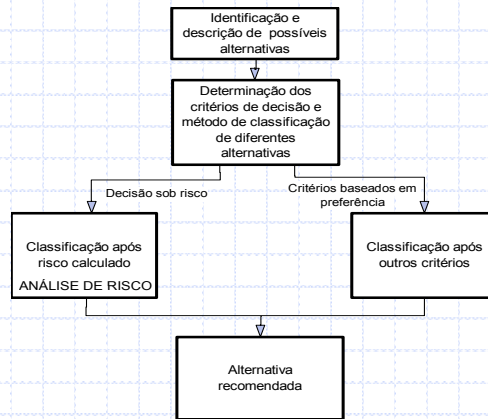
Identificação e descrição de possíveis alternativas

Determinação dos critérios de decisão e método de classificação de diferentes alternativas

Decisão sob risco

Critérios baseados em preferência

Classificação após risco calculado

ANÁLISE DE RISCO

Classificação após outros critérios

Alternativa recomendada